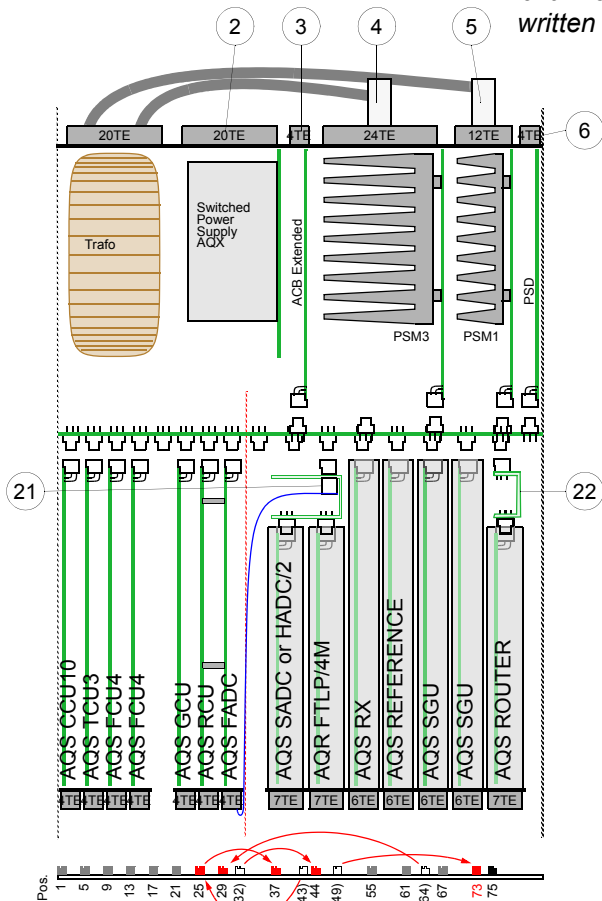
written

2
3
4
5
6

20TE
20TE
4TE
24TE
12TE
4TE

Trafo

Switched Power Supply AQX

ACB Extended

PSM3
PSM1
PSD

21
22

AQS CCU10
AQS TCU3
AQS FCU4
AQS FCU4
AQS GCU
AQS RCU
AQS FADC
AQS SADC or HADC/2
AQR FTLP/4M
AQS RX
AQS REFERENCE
AQS SGU
AQS SGU
AQS ROUTER

4TE
4TE
4TE
4TE
4TE
4TE
4TE
7TE
7TE
6TE
6TE
6TE
6TE
7TE

Pos.
1
5
9
13
17
21
25
29
32)
37
43)
44
49)
55
61
64)
67
73
75